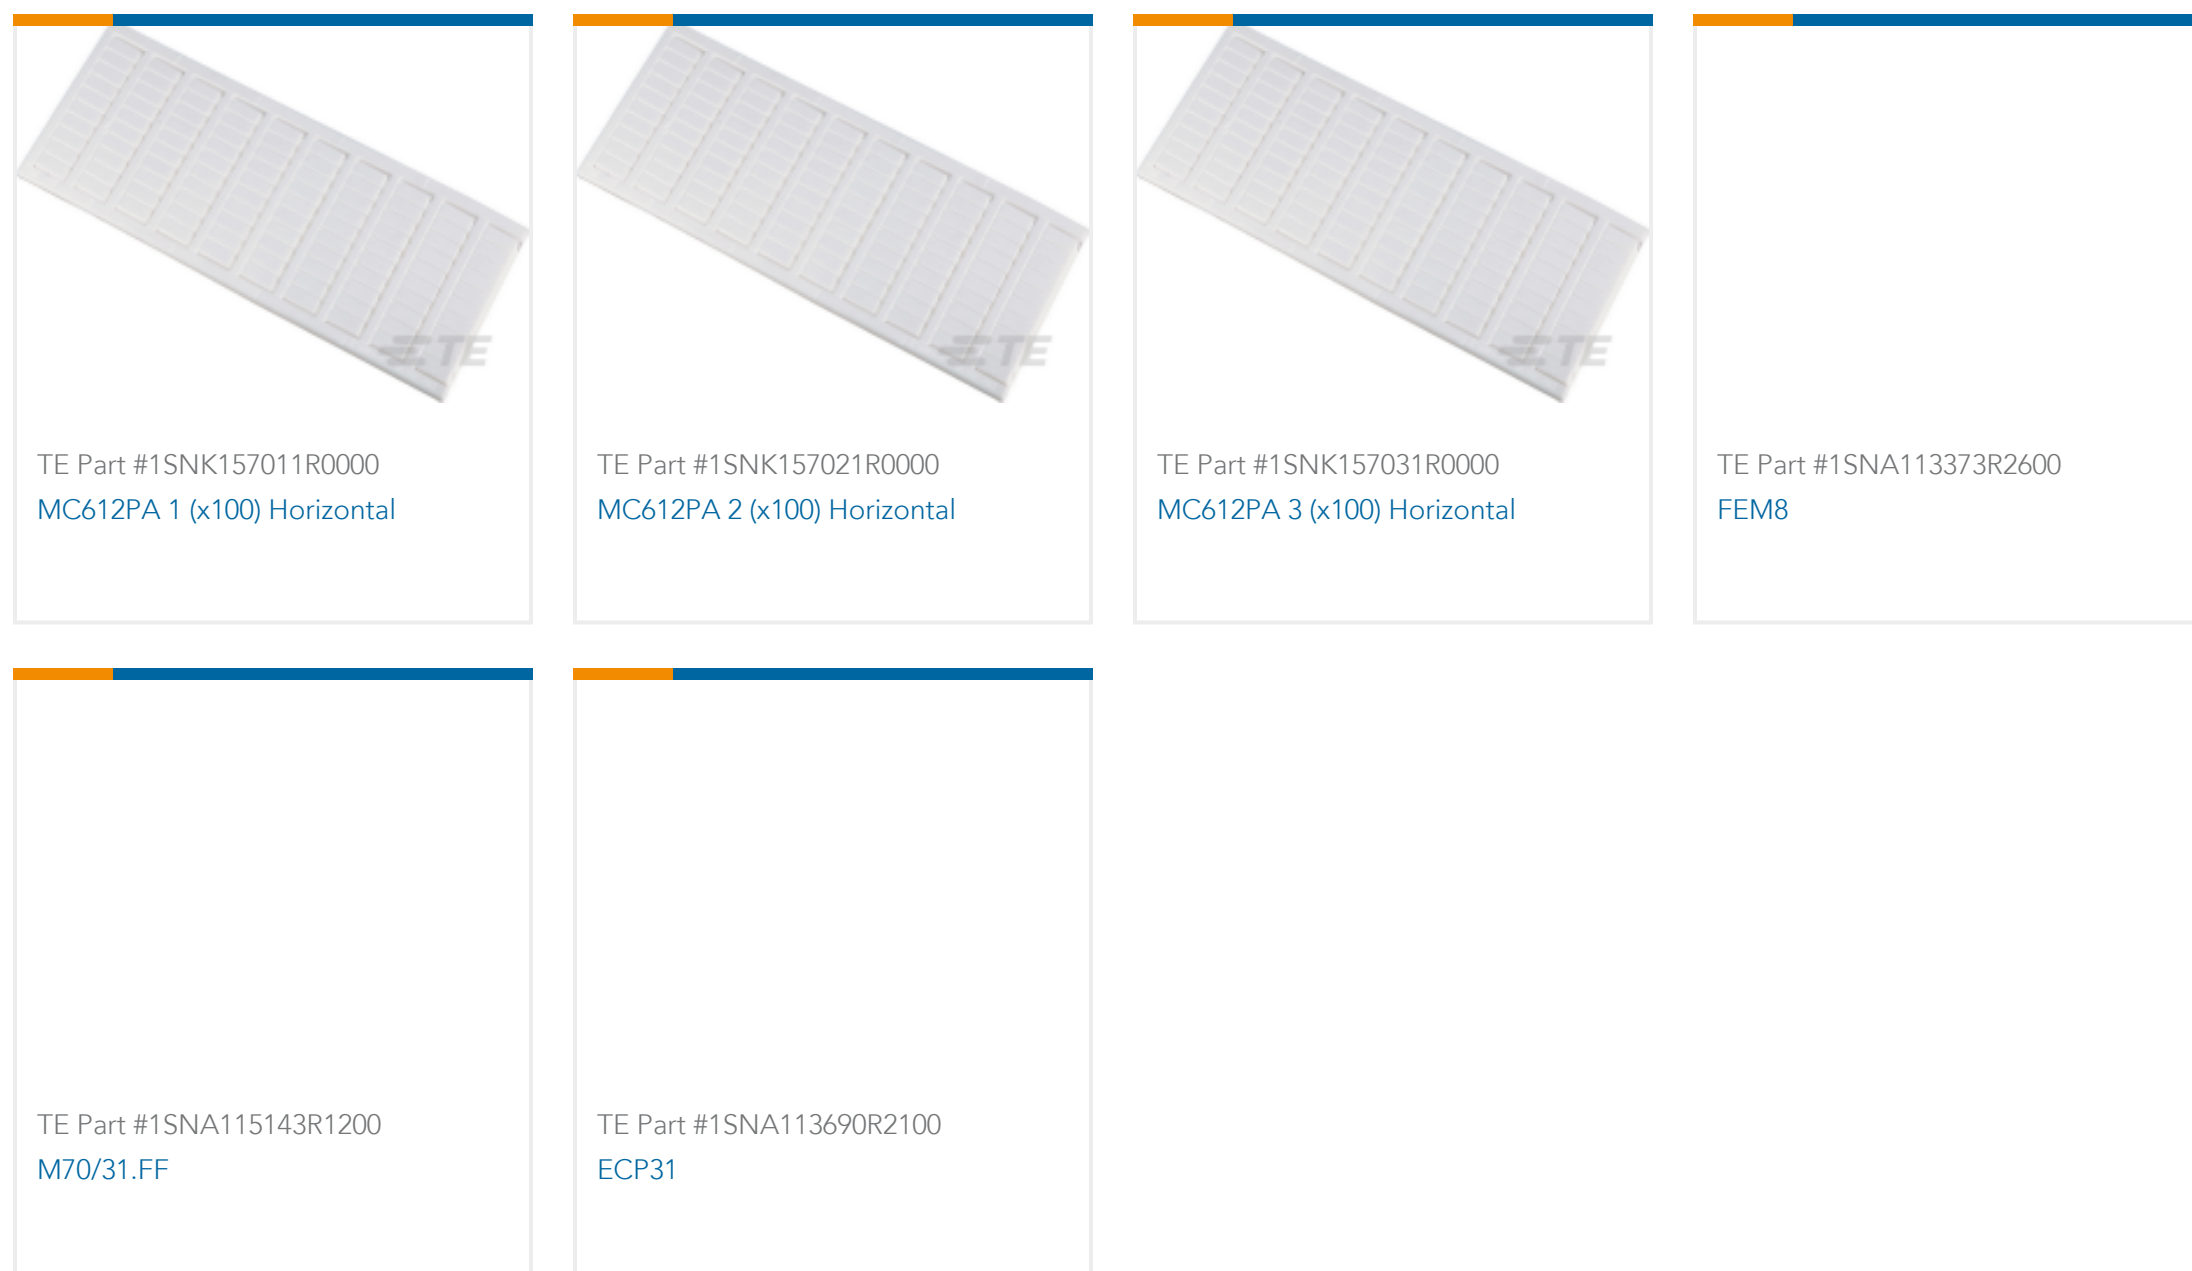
TE

TE Part #1SNK157011R0000
MC612PA 1 (x100) Horizontal

TE

TE Part #1SNK157021R0000
MC612PA 2 (x100) Horizontal

TE

TE Part #1SNK157031R0000
MC612PA 3 (x100) Horizontal

TE Part #1SNA113373R2600
FEM8

TE Part #1SNA115143R1200
M70/31.FF

TE Part #1SNA113690R2100
ECP31